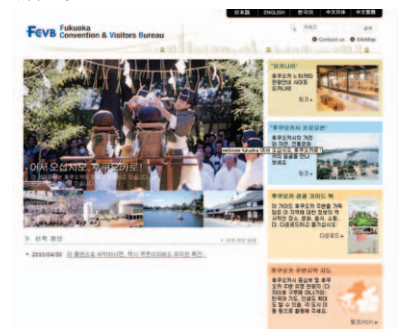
日本語 | ENGLISH | 한국어 | 中文简体 | 中文繁體

FCVB Fukuoka Convention & Visitors Bureau

Contact us | SiteMap

"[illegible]"
후쿠오카 & 하카타 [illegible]
자세히

"후쿠오카시 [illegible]"
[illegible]
자세히

이제 오셨어요, 후쿠오카로!
welcome fukuoka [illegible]

후쿠오카 관광 가이드 북
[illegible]
다운로드

후쿠오카 관광 지도
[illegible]
다운로드

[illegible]

2010/04/30 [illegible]